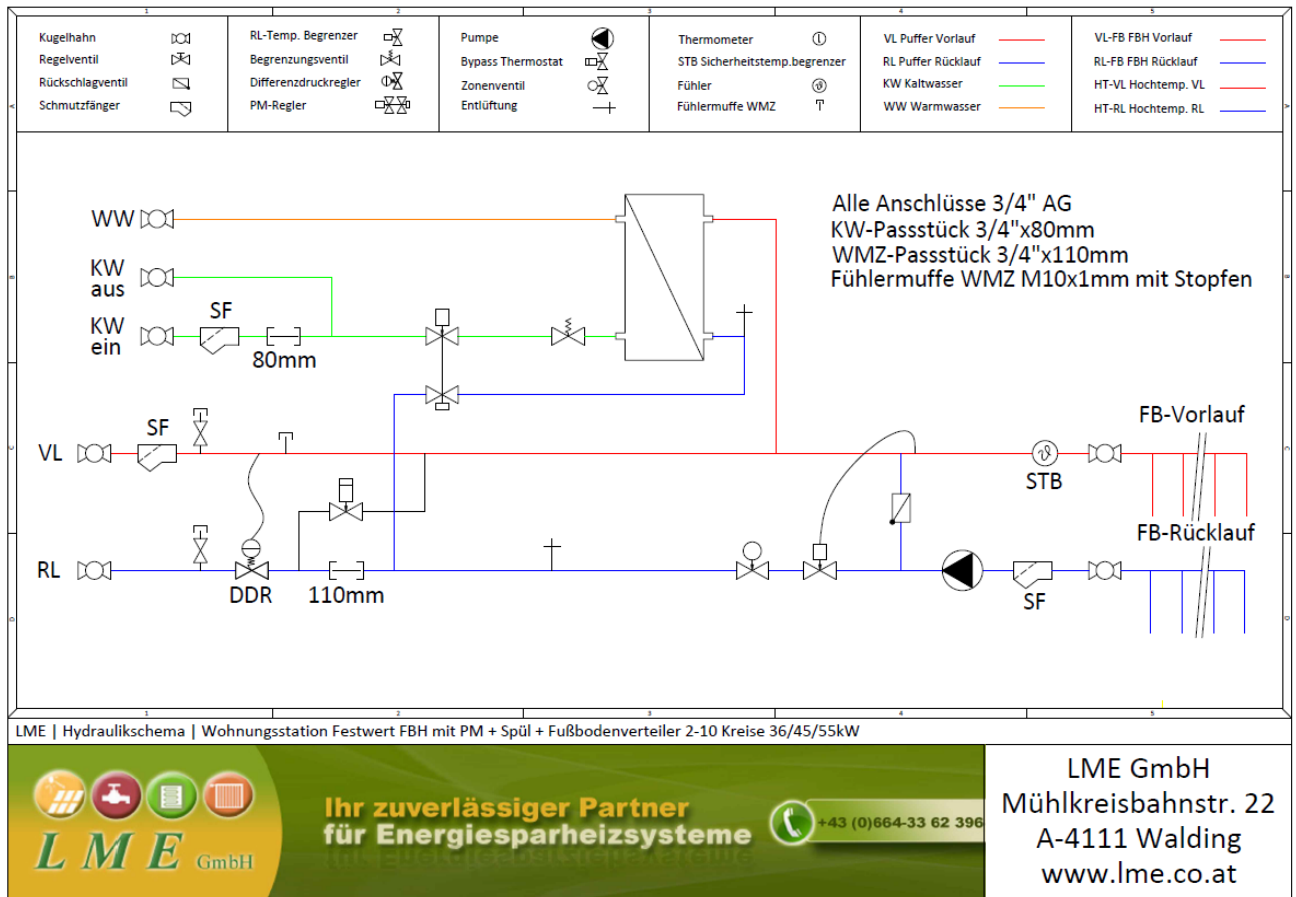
Kugelhahn
Regelventil
Rückschlagventil
Schmutzfänger

RL-Temp. Begrenzer
Begrenzungsventil
Differenzdruckregler
PM-Regler

Pumpe
Bypass Thermostat
Zonenventil
Entlüftung

Thermometer
STB Sicherheitstemp.begrenzer
Fühler
Fühlermuffe WMZ

VL Puffer Vorlauf
RL Puffer Rücklauf
KW Kaltwasser
WW Warmwasser

VL-FB FBH Vorlauf
RL-FB FBH Rücklauf
HT-VL Hochtemp. VL
HT-RL Hochtemp. RL

Alle Anschlüsse 3/4" AG
KW-Passstück 3/4"x80mm
WMZ-Passstück 3/4"x110mm
Fühlermuffe WMZ M10x1mm mit Stopfen

WW
KW aus
KW ein
SF
80mm
SF
VL
RL
DDR
110mm
STB
SF
FB-Vorlauf
FB-Rücklauf

LME | Hydraulikschema | Wohnungsstation Festwert FBH mit PM + Spül + Fußbodenverteiler 2-10 Kreise 36/45/55kW

LME GmbH
Ihr zuverlässiger Partner für Energiesparheizsysteme
+43 (0)664-33 62 396

LME GmbH
Mühlkreisbahnstr. 22
A-4111 Walding
www.lme.co.at